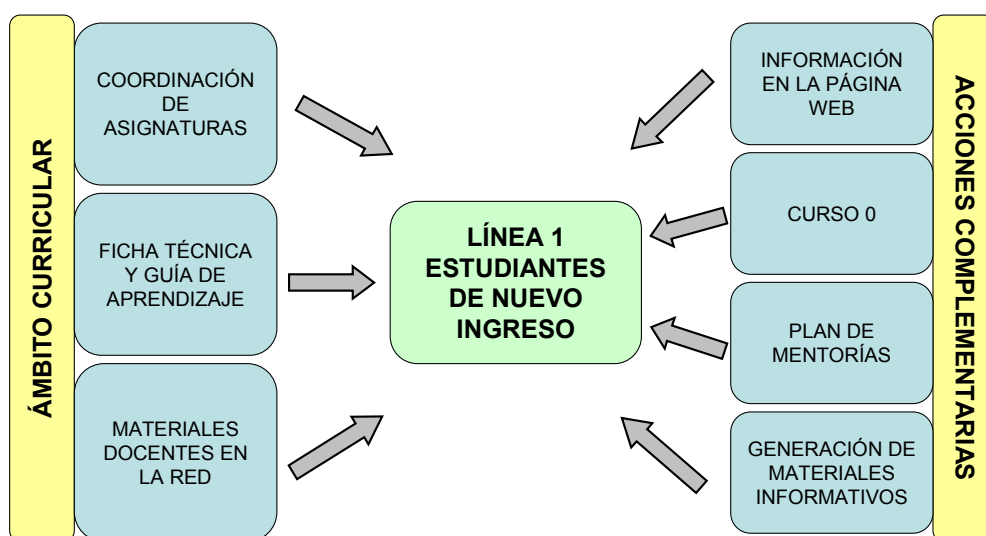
ÁMBITO CURRICULAR

COORDINACIÓN DE ASIGNATURAS

FICHA TÉCNICA Y GUÍA DE APRENDIZAJE

MATERIALES DOCENTES EN LA RED

LÍNEA 1 ESTUDIANTES DE NUEVO INGRESO

INFORMACIÓN EN LA PÁGINA WEB

CURSO 0

PLAN DE MENTORÍAS

GENERACIÓN DE MATERIALES INFORMATIVOS

ACCIONES COMPLEMENTARIAS